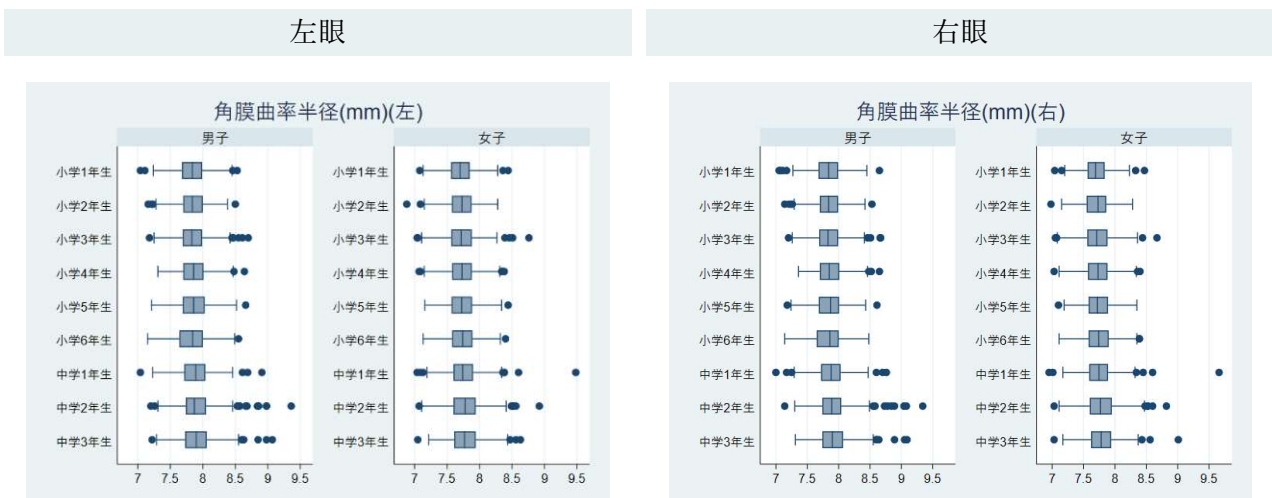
左眼

角膜曲率半径(mm)(左)

男子

小学1年生
小学2年生
小学3年生
小学4年生
小学5年生
小学6年生
中学1年生
中学2年生
中学3年生

7 7.5 8 8.5 9 9.5

女子

小学1年生
小学2年生
小学3年生
小学4年生
小学5年生
小学6年生
中学1年生
中学2年生
中学3年生

7 7.5 8 8.5 9 9.5

右眼

角膜曲率半径(mm)(右)

男子

小学1年生
小学2年生
小学3年生
小学4年生
小学5年生
小学6年生
中学1年生
中学2年生
中学3年生

7 7.5 8 8.5 9 9.5

女子

小学1年生
小学2年生
小学3年生
小学4年生
小学5年生
小学6年生
中学1年生
中学2年生
中学3年生

7 7.5 8 8.5 9 9.5